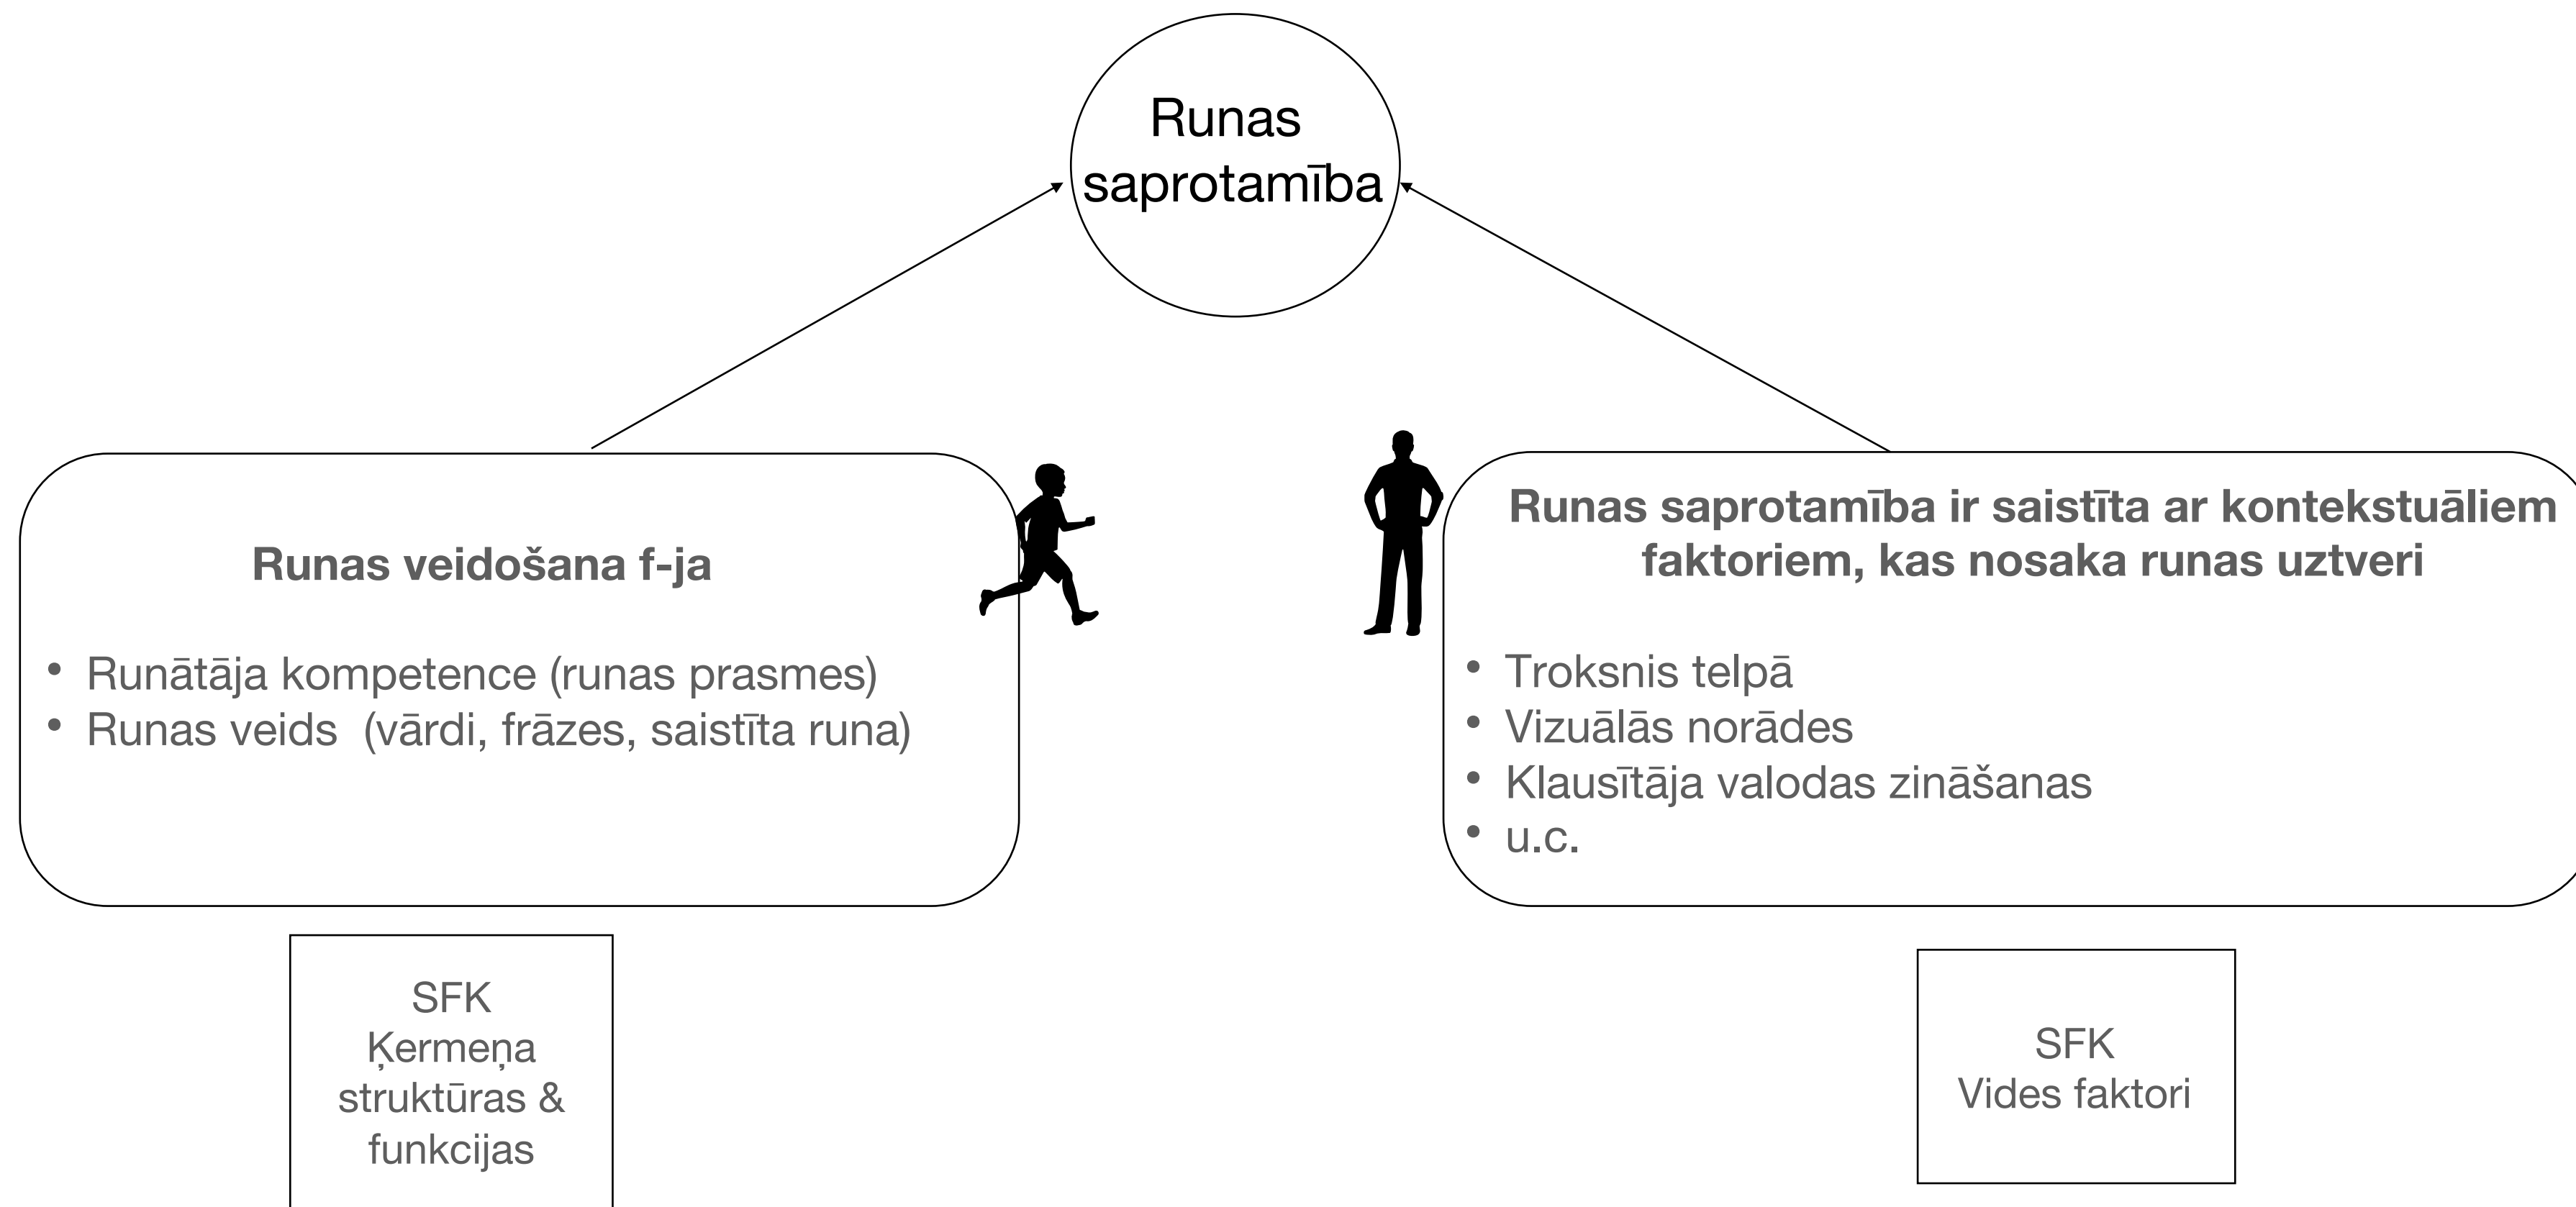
Runas saprotamība

Runas veidošana f-ja

• Runātāja kompetence (runas prasmes)
• Runas veids (vārdi, frāzes, saistīta runa)

Runas saprotamība ir saistīta ar kontekstuāliem faktoriem, kas nosaka runas uztveri

• Troksnis telpā
• Vizuālās norādes
• Klausītāja valodas zināšanas
• u.c.

SFK
Ķermeņa struktūras & funkcijas

SFK
Vides faktori